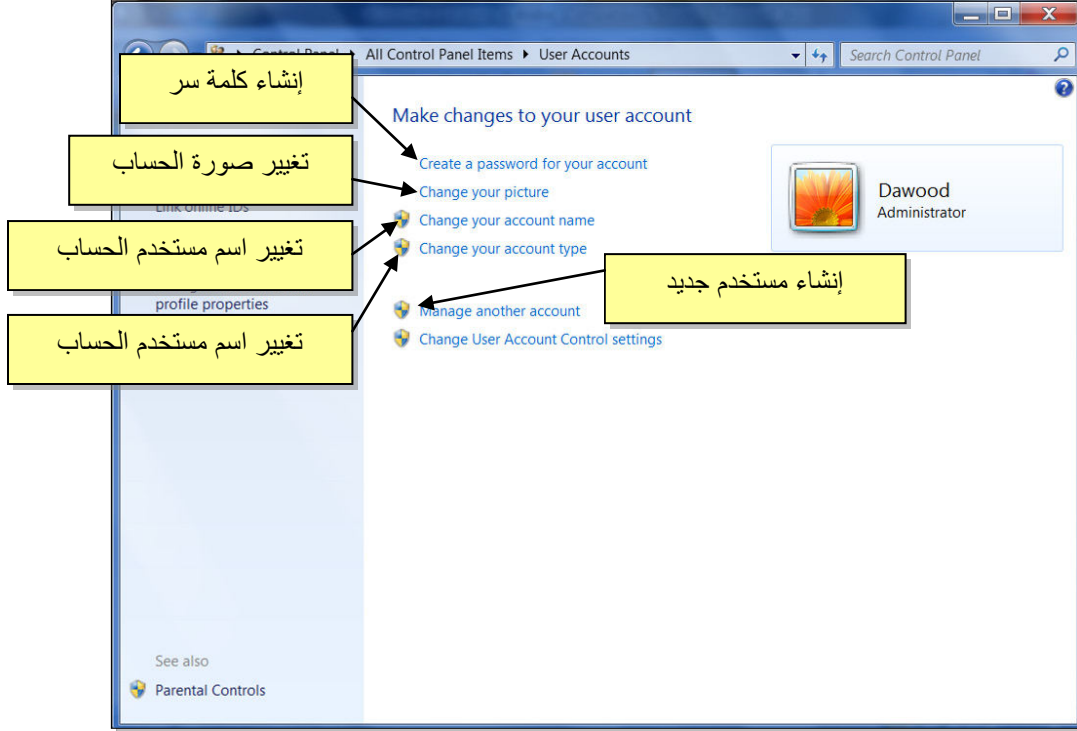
Control Panel ▸ All Control Panel Items ▸ User Accounts

Search Control Panel

إنشاء كلمة سر

Make changes to your user account

تغيير صورة الحساب

Create a password for your account

Change your picture

Link online IDs

تغيير اسم مستخدم الحساب

Change your account name

Change your account type

Dawood
Administrator

إنشاء مستخدم جديد

profile properties

تغيير اسم مستخدم الحساب

Manage another account

Change User Account Control settings

See also

Parental Controls